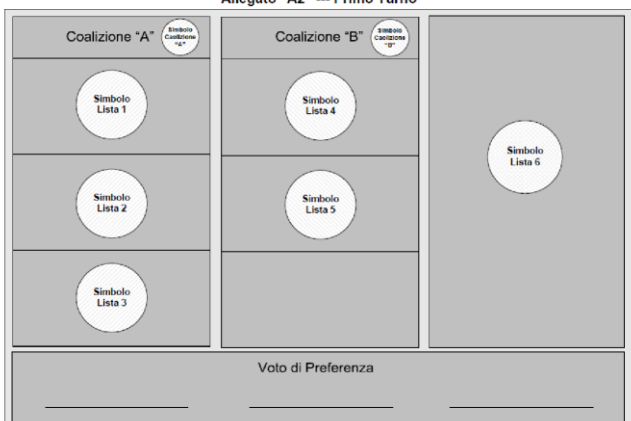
Allegato "A2" – Primo Turno

Coalizione "A"
Simbolo Coalizione "A"

Simbolo Lista 1

Simbolo Lista 2

Simbolo Lista 3

Coalizione "B"
Simbolo Coalizione "B"

Simbolo Lista 4

Simbolo Lista 5

Simbolo Lista 6

Voto di Preferenza